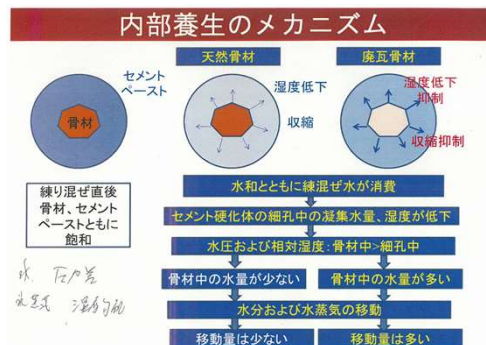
内部養生のメカニズム

天然骨材

廃瓦骨材

セメントペースト

骨材

湿度低下

収縮

湿度低下抑制

収縮抑制

練り混ぜ直後
骨材、セメントペーストともに飽和

水和とともに練混ぜ水が消費

セメント硬化体の細孔中の凝集水量、湿度が低下

水圧および相対湿度：骨材中>細孔中

骨材中の水量が少ない

骨材中の水量が多い

水分および水蒸気の移動

移動量は少ない

移動量は多い

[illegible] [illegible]
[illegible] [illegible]